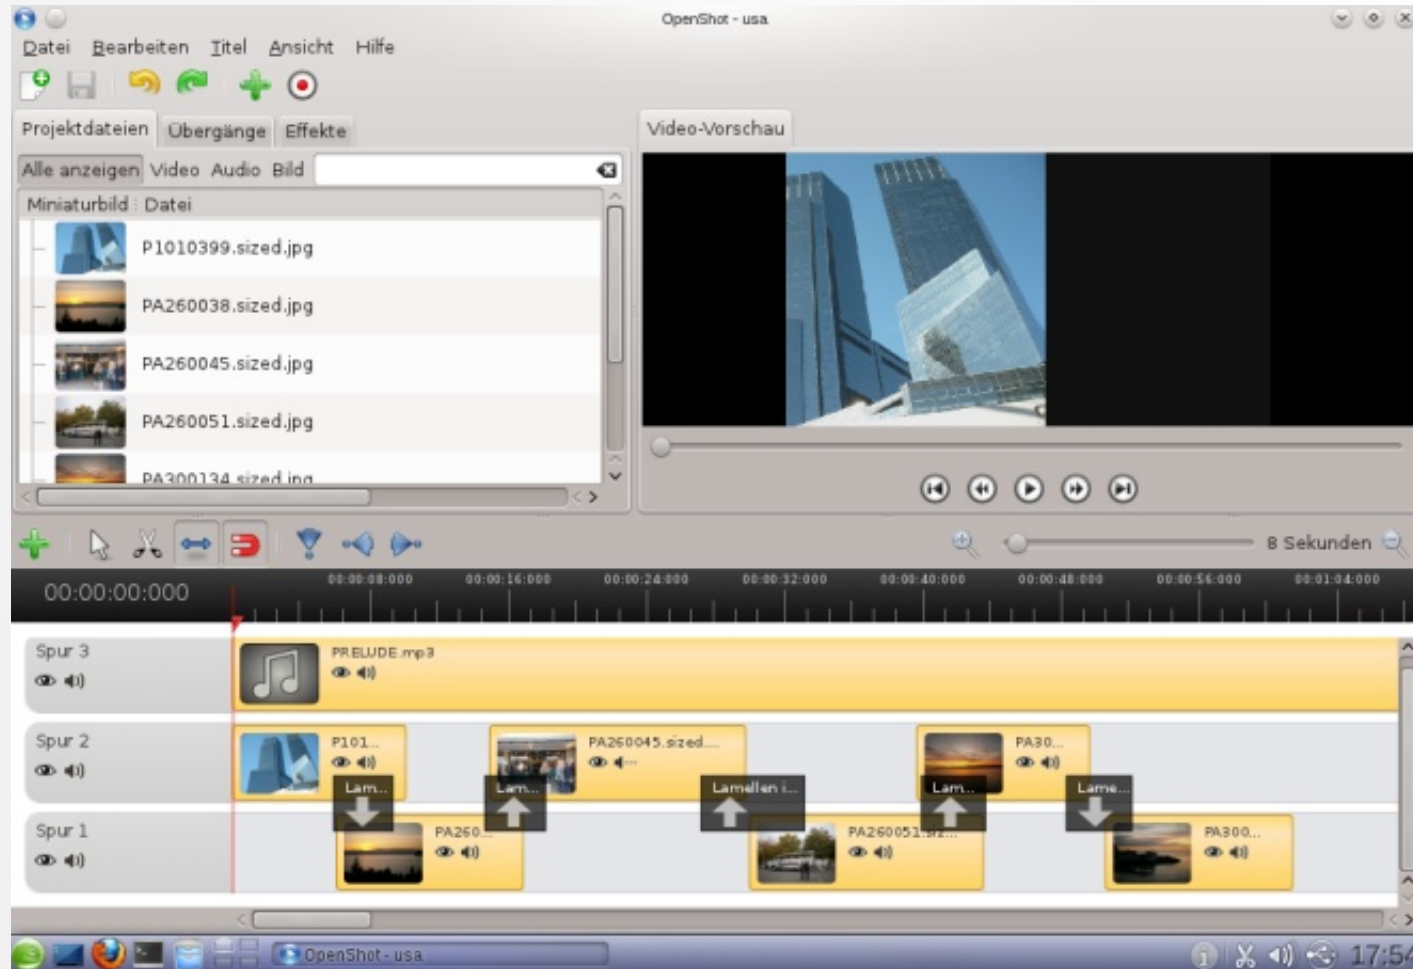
OpenShot - usa

Datei Bearbeiten Titel Ansicht Hilfe

Projektdateien Übergänge Effekte

Alle anzeigen Video Audio Bild

Miniaturbild Datei

P1010399.sized.jpg

PA260038.sized.jpg

PA260045.sized.jpg

PA260051.sized.jpg

PA300134.sized.jpg

Video-Vorschau

8 Sekunden

00:00:00:000

00:00:08:000 00:00:16:000 00:00:24:000 00:00:32:000 00:00:40:000 00:00:48:000 00:00:56:000 00:01:04:000

Spur 3

PRELUDE.mp3

Spur 2

P101...

PA260045.sized...

PA30...

Lam...

Lam...

Lamellen i...

Lam...

Lame...

Spur 1

PA260...

PA260051.siz...

PA300...

OpenShot - usa

17:5